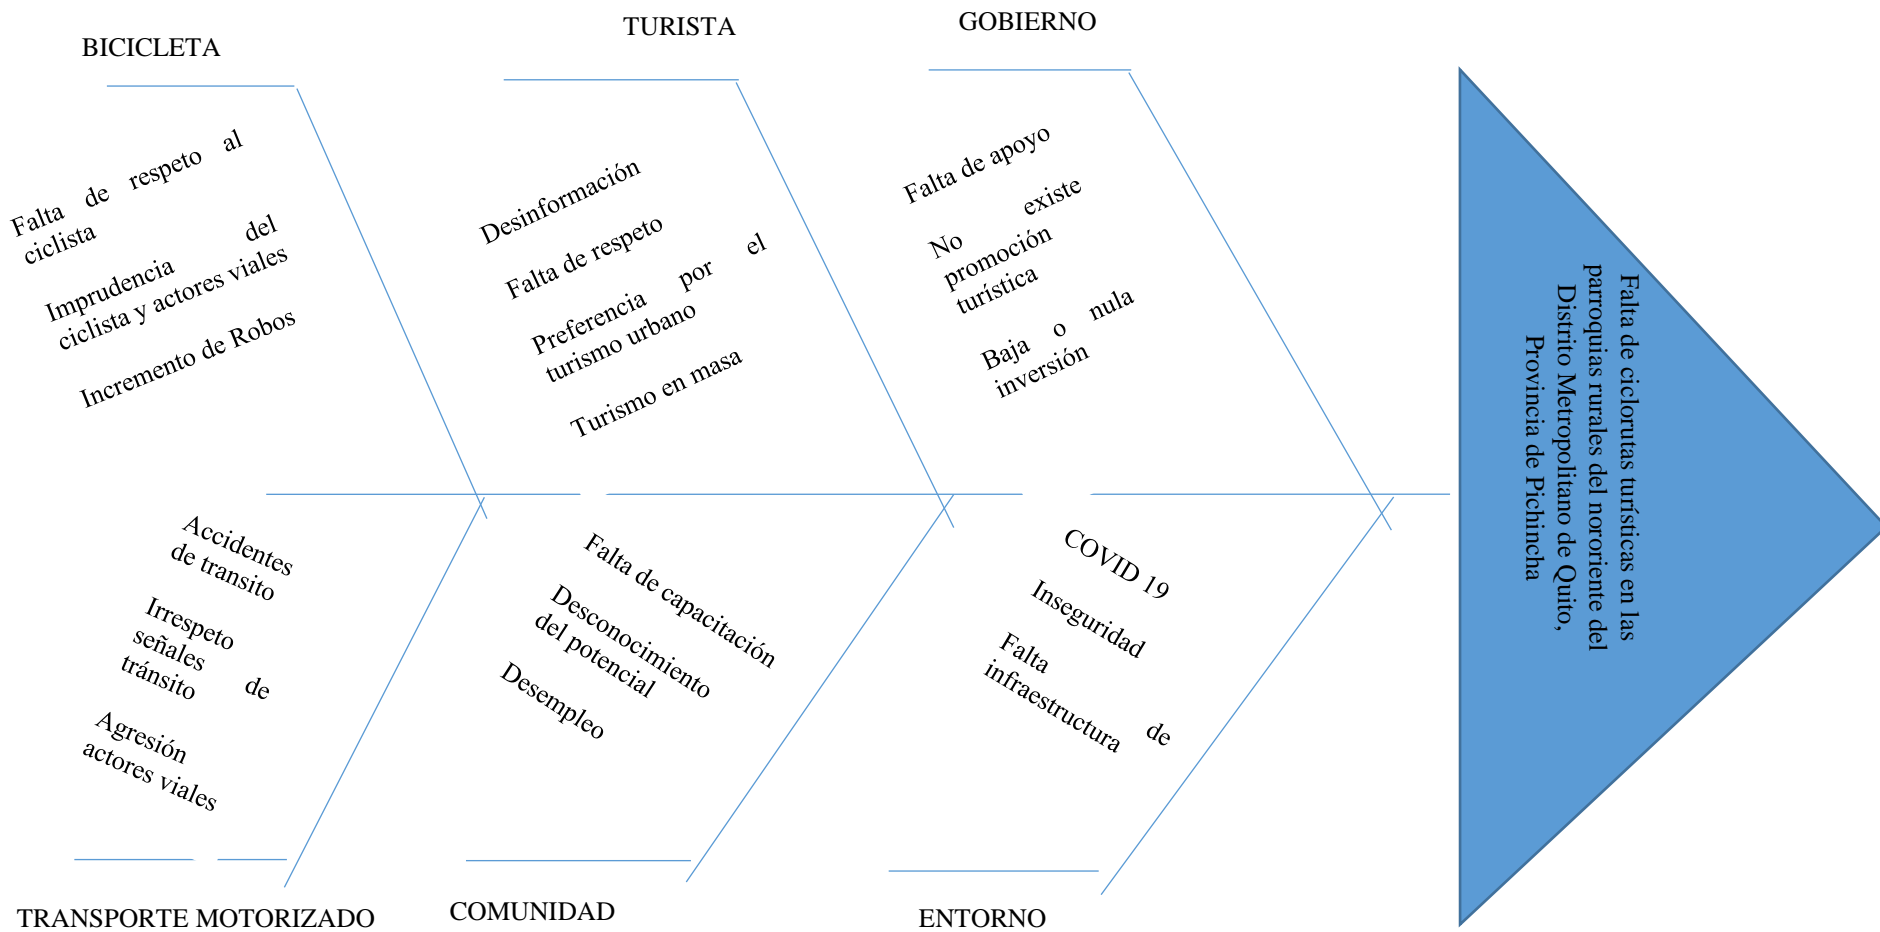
BICICLETA

Falta de respeto al ciclista

Imprudencia del ciclista y actores viales

Incremento de Robos

TURISTA

Desinformación

Falta de respeto

Preferencia por el turismo urbano

Turismo en masa

GOBIERNO

Falta de apoyo

No existe promoción turística

Baja o nula inversión

Falta de ciclorutas turísticas en las parroquias rurales del nororiente del Distrito Metropolitano de Quito, Provincia de Pichincha

Accidentes de transito

Irrespeto señales de tránsito

Agresión actores viales

TRANSPORTE MOTORIZADO

Falta de capacitación

Desconocimiento del potencial

Desempleo

COMUNIDAD

COVID 19

Inseguridad

Falta de infraestructura

ENTORNO